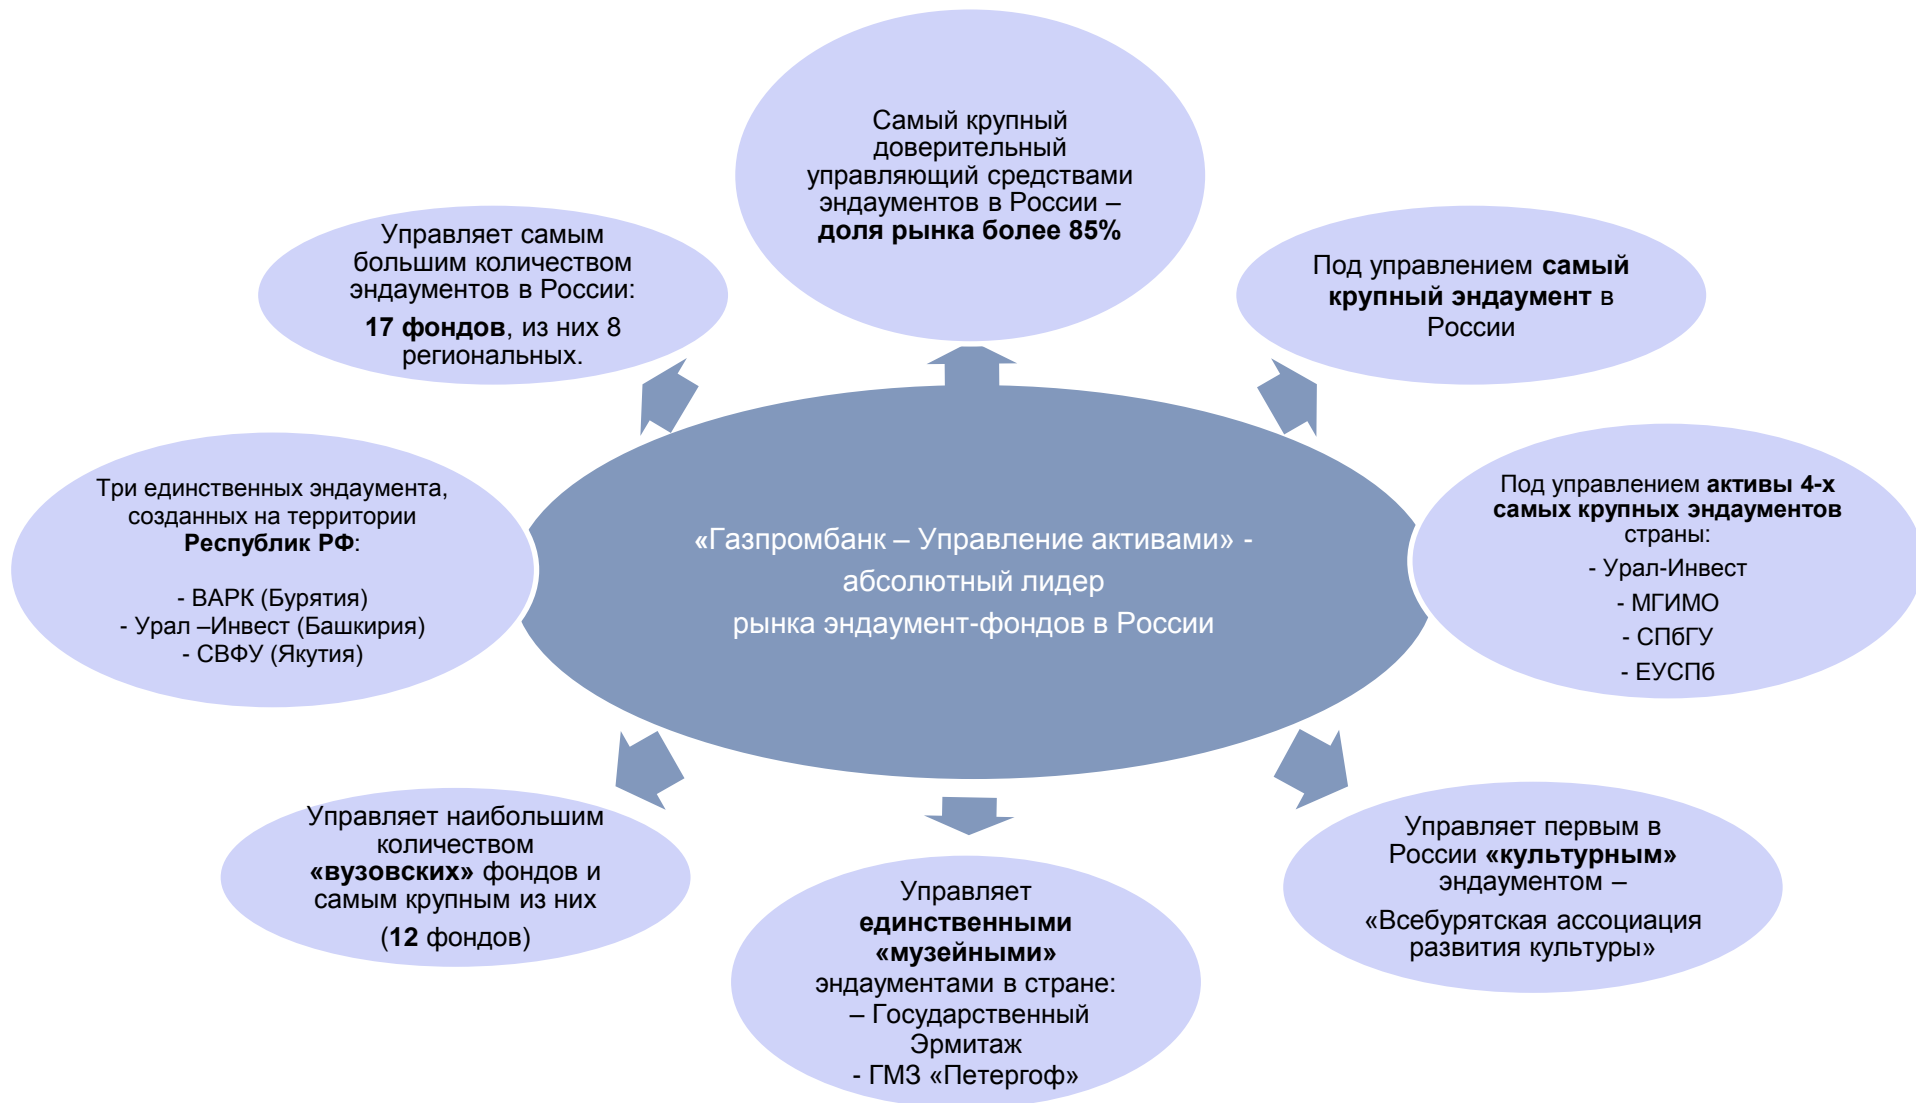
Самый крупный доверительный управляющий средствами эндаументов в России – доля рынка более 85%

Управляет самым большим количеством эндаументов в России:

17 фондов, из них 8 региональных.

Под управлением самый крупный эндаумент в России

Три единственных эндаумента, созданных на территории Республик РФ:

- ВАРК (Бурятия)
- Урал –Инвест (Башкирия)
- СВФУ (Якутия)

«Газпромбанк – Управление активами» - абсолютный лидер рынка эндаумент-фондов в России

Под управлением активы 4-х самых крупных эндаументов страны:

- Урал-Инвест
- МГИМО
- СПбГУ
- ЕУСПб

Управляет наибольшим количеством «вузовских» фондов и самым крупным из них

(12 фондов)

Управляет единственными «музейными» эндаументами в стране:
– Государственный Эрмитаж
- ГМЗ «Петергоф»

Управляет первым в России «культурным» эндаументом –

«Всебурятская ассоциация развития культуры»